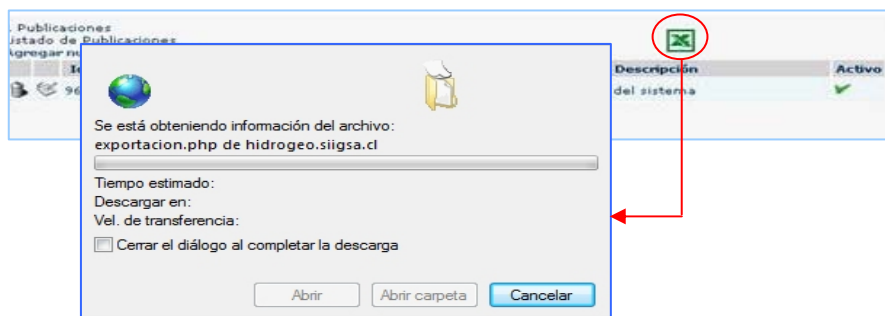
: Publicaciones
istado de Publicaciones
Agregar nu

| Id | Descripción | Activo |
|---|---|---|
| 96 | del sistema | |

Se está obteniendo información del archivo:
exportacion.php de hidrogeo.siigsa.cl

Tiempo estimado:
Descargar en:
Vel. de transferencia:

Cerrar el diálogo al completar la descarga

Abrir
Abrir carpeta
Cancelar